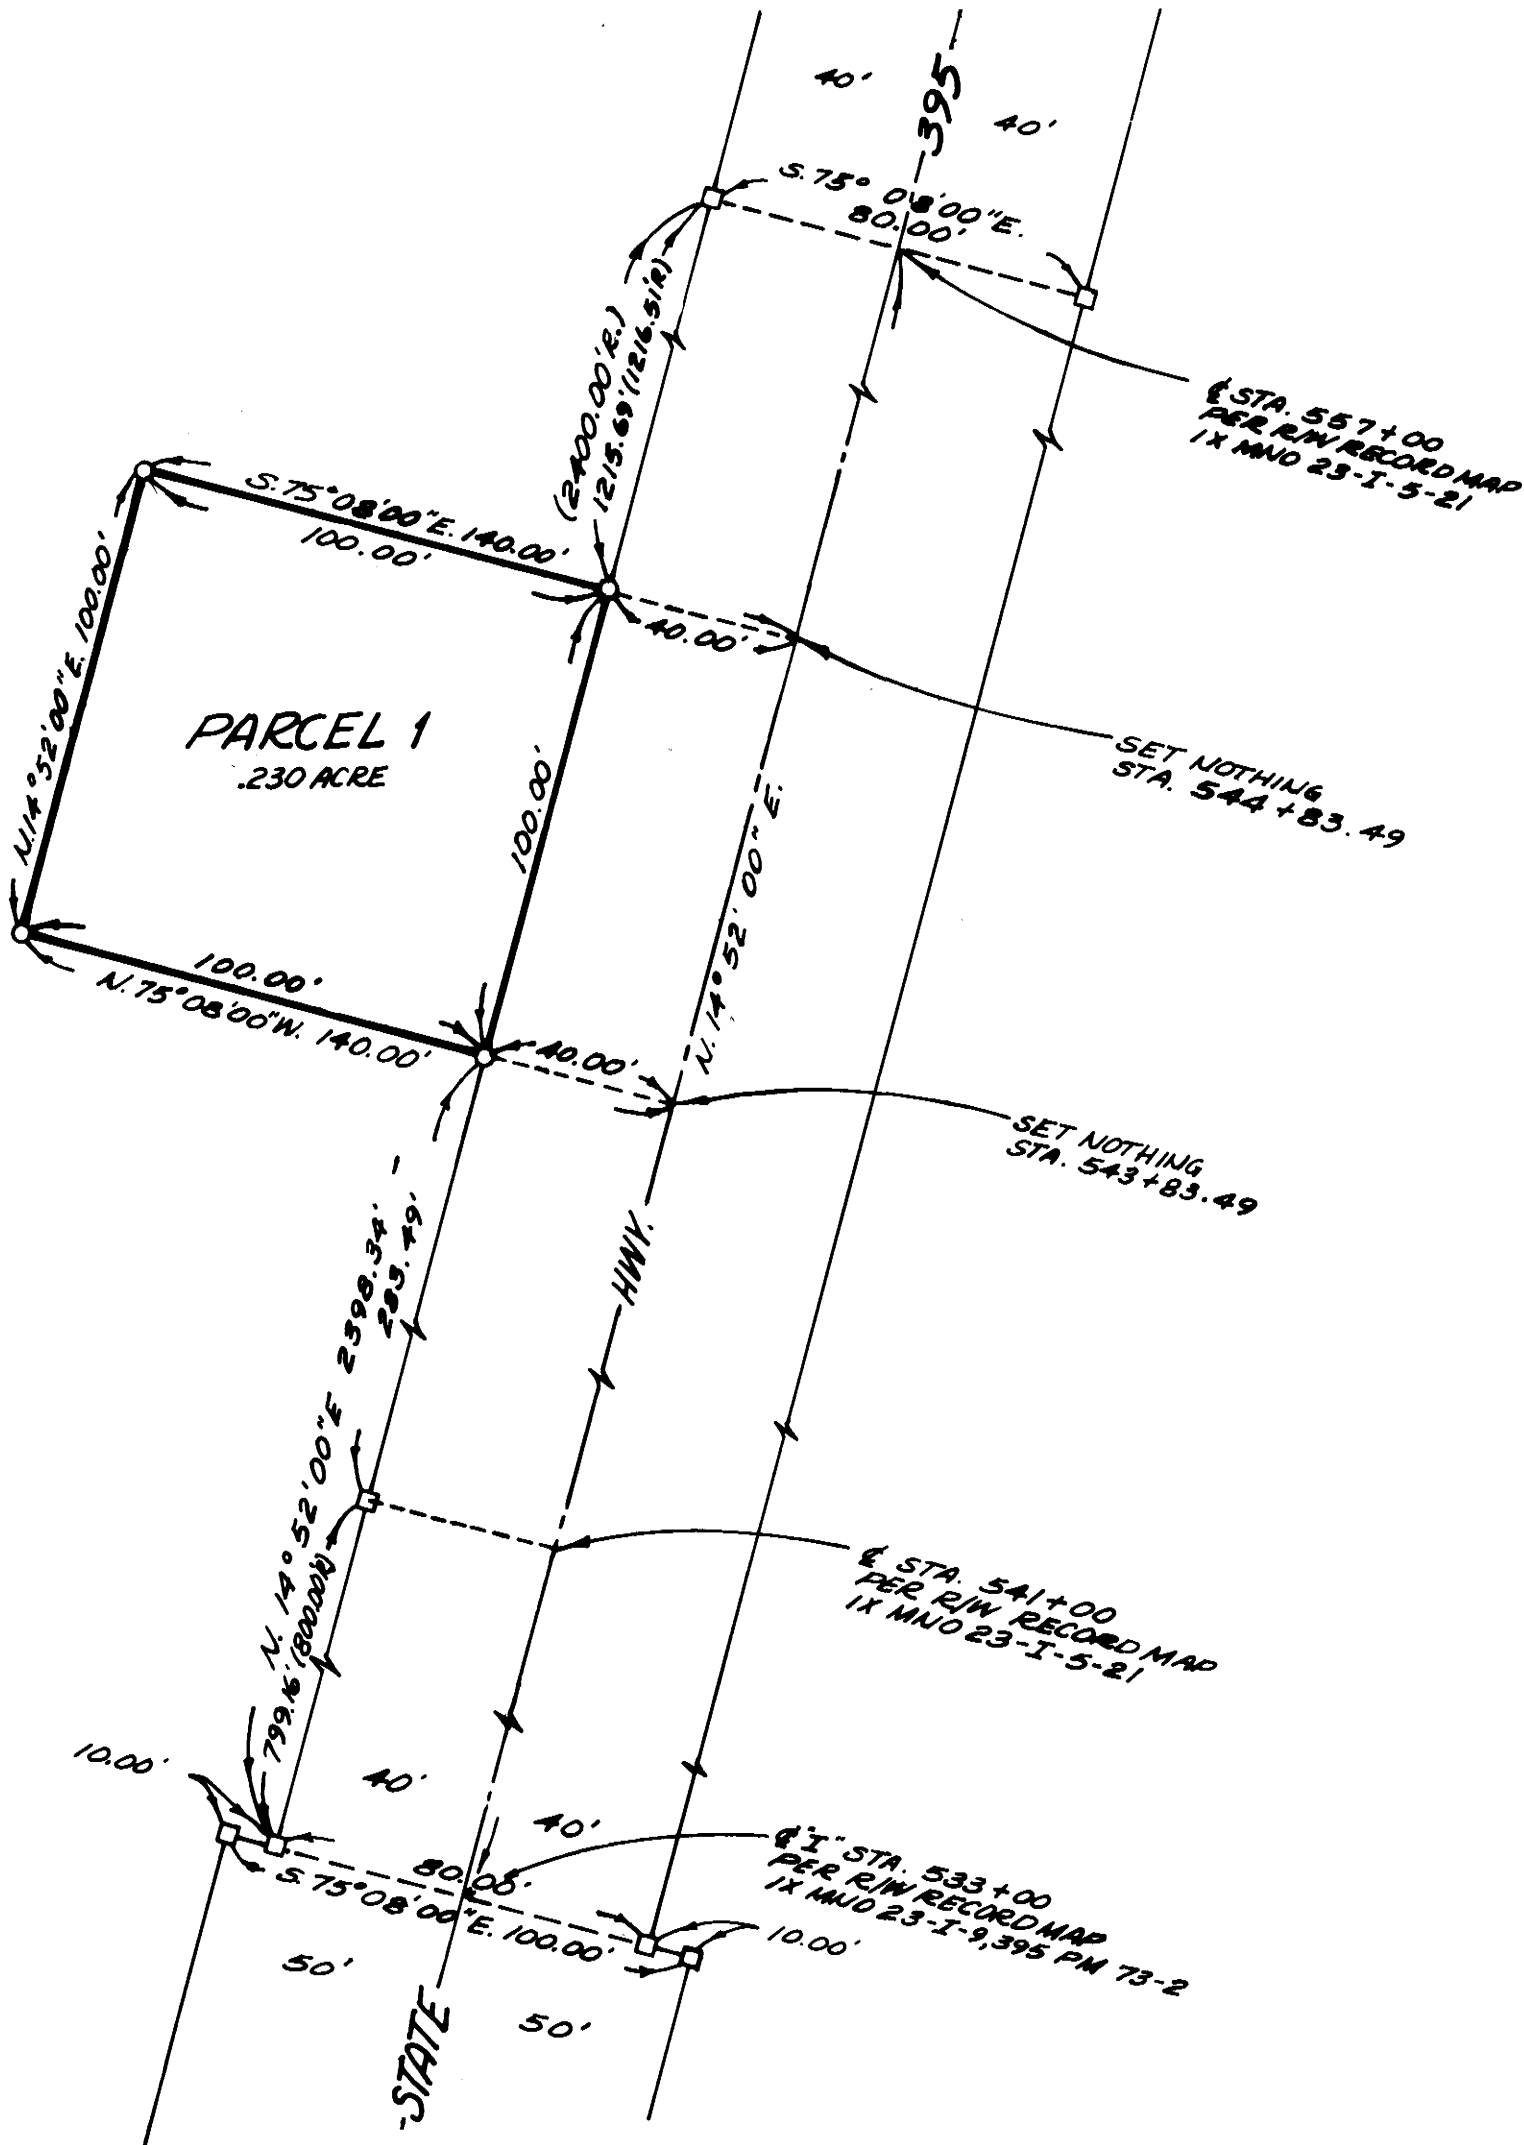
40'
395
40'
S.75° 08'00"E.
80.00'
(2400.00'R.)
1215.69'(1216.51R)
℄ STA. 557+00
PER R/W RECORD MAP
IX MNO 23-I-5-21
S.75°08'00"E. 140.00'
100.00'
N.14°52'00"E. 100.00'
40.00'
PARCEL 1
.230 ACRE
SET NOTHING
STA. 544+83.49
100.00'
N.14°52'00"E.
100.00'
N.75°08'00"W. 140.00'
40.00'
SET NOTHING
STA. 543+83.49
2398.34'
283.49'
HWY.
N.14°52'00"E
799.16'(800.00R)
℄ STA. 541+00
PER R/W RECORD MAP
IX MNO 23-I-5-21
10.00'
40'
40'
℄"I" STA. 533+00
PER R/W RECORD MAP
IX MNO 23-I-9, 395 PM 73-2
80.00'
S.75°08'00"E. 100.00'
10.00'
50'
50'
STATE